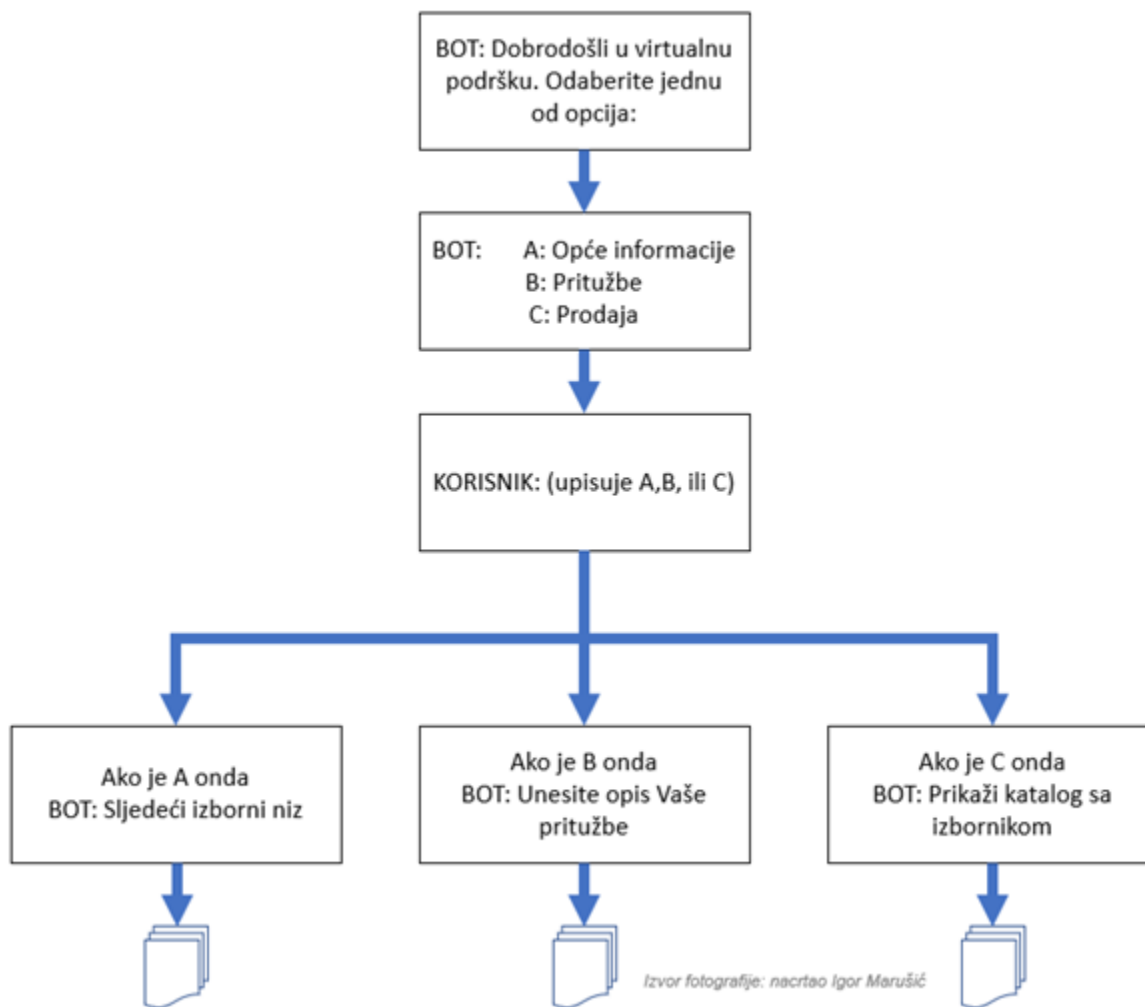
BOT: Dobrodošli u virtualnu podršku. Odaberite jednu od opcija:

BOT: A: Opće informacije
B: Pritužbe
C: Prodaja

KORISNIK: (upisuje A,B, ili C)

Ako je A onda
BOT: Sljedeći izborni niz

Ako je B onda
BOT: Unesite opis Vaše pritužbe

Ako je C onda
BOT: Prikaži katalog sa izbornikom

Izvor fotografije: nacrtao Igor Marušić